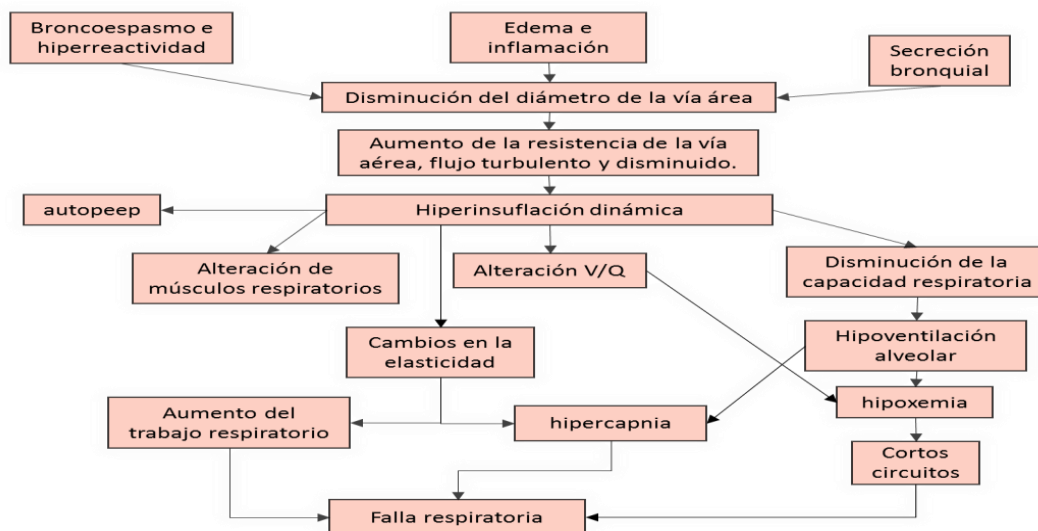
Broncoespasmo e hiperreactividad

Edema e inflamación

Secreción bronquial

Disminución del diámetro de la vía área

Aumento de la resistencia de la vía aérea, flujo turbulento y disminuido.

autopeep

Hiperinsuflación dinámica

Alteración de músculos respiratorios

Alteración V/Q

Disminución de la capacidad respiratoria

Cambios en la elasticidad

Hipoventilación alveolar

Aumento del trabajo respiratorio

hipercapnia

hipoxemia

Cortos circuitos

Falla respiratoria